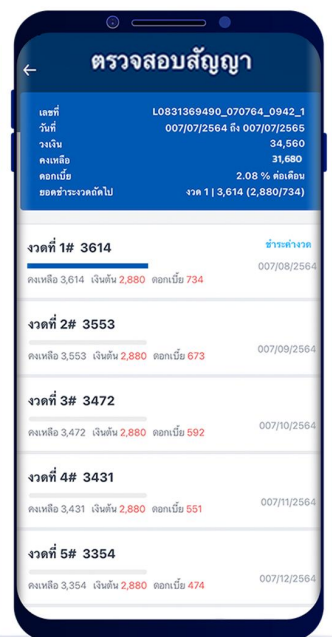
← ตรวจสอบสัญญา

เลขที่ L0831369490_070764_0942_1
วันที่ 007/07/2564 ถึง 007/07/2565
วงเงิน 34,560
คงเหลือ 31,680
ดอกเบี้ย 2.08 % ต่อเดือน
ยอดชำระงวดถัดไป งวด 1 | 3,614 (2,880/734)

งวดที่ 1# 3614
ชำระต่างงวด
คงเหลือ 3,614 เงินต้น 2,880 ดอกเบี้ย 734
007/08/2564

งวดที่ 2# 3553
คงเหลือ 3,553 เงินต้น 2,880 ดอกเบี้ย 673
007/09/2564

งวดที่ 3# 3472
คงเหลือ 3,472 เงินต้น 2,880 ดอกเบี้ย 592
007/10/2564

งวดที่ 4# 3431
คงเหลือ 3,431 เงินต้น 2,880 ดอกเบี้ย 551
007/11/2564

งวดที่ 5# 3354
คงเหลือ 3,354 เงินต้น 2,880 ดอกเบี้ย 474
007/12/2564